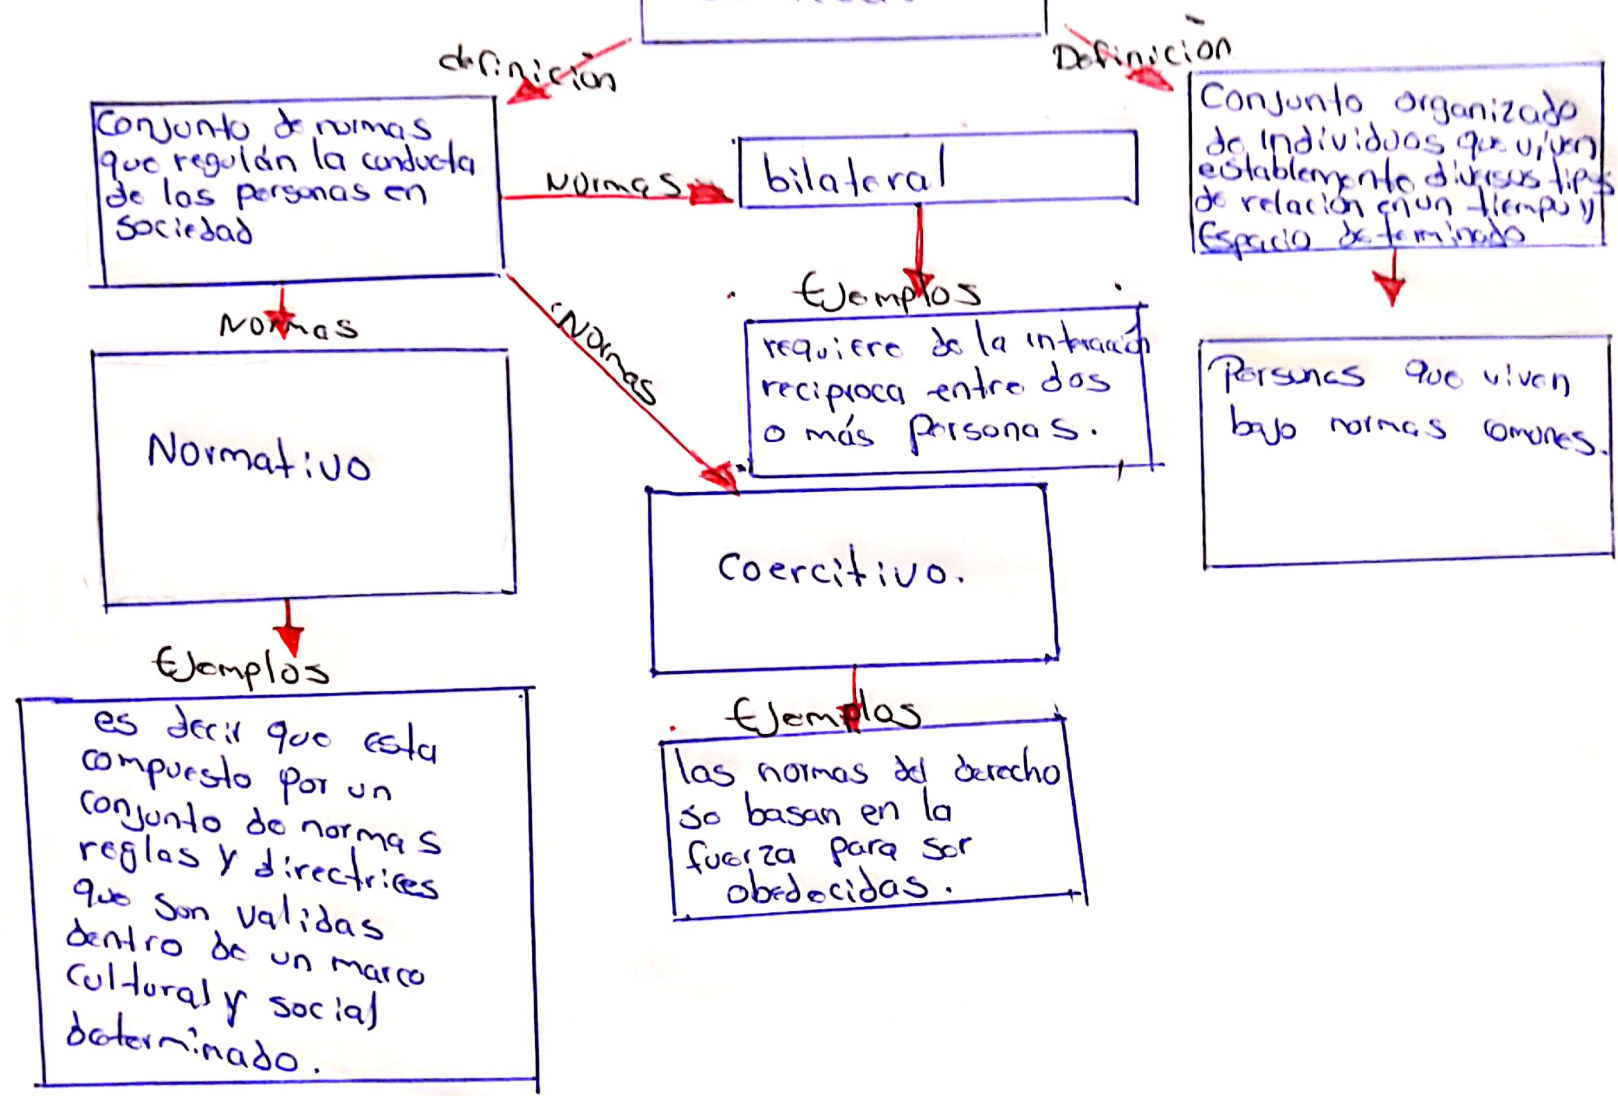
definición

Definición

Conjunto de normas que regulán la conducta de los personas en sociedad

Normas

bilateral

Conjunto organizado de individuos que viven estableciendo diversos tipos de relación en un tiempo y espacio determinado

Ejemplos

Normas

Normas

requiere de la interacción reciproca entre dos o más personas.

Personas que viven bajo normas comunes.

Normativo

Coercitivo.

Ejemplos

Ejemplos

es decir que esta compuesto por un conjunto de normas reglas y directrices que son validas dentro de un marco cultural y social determinado.

las normas del derecho se basan en la fuerza para ser obedecidas.